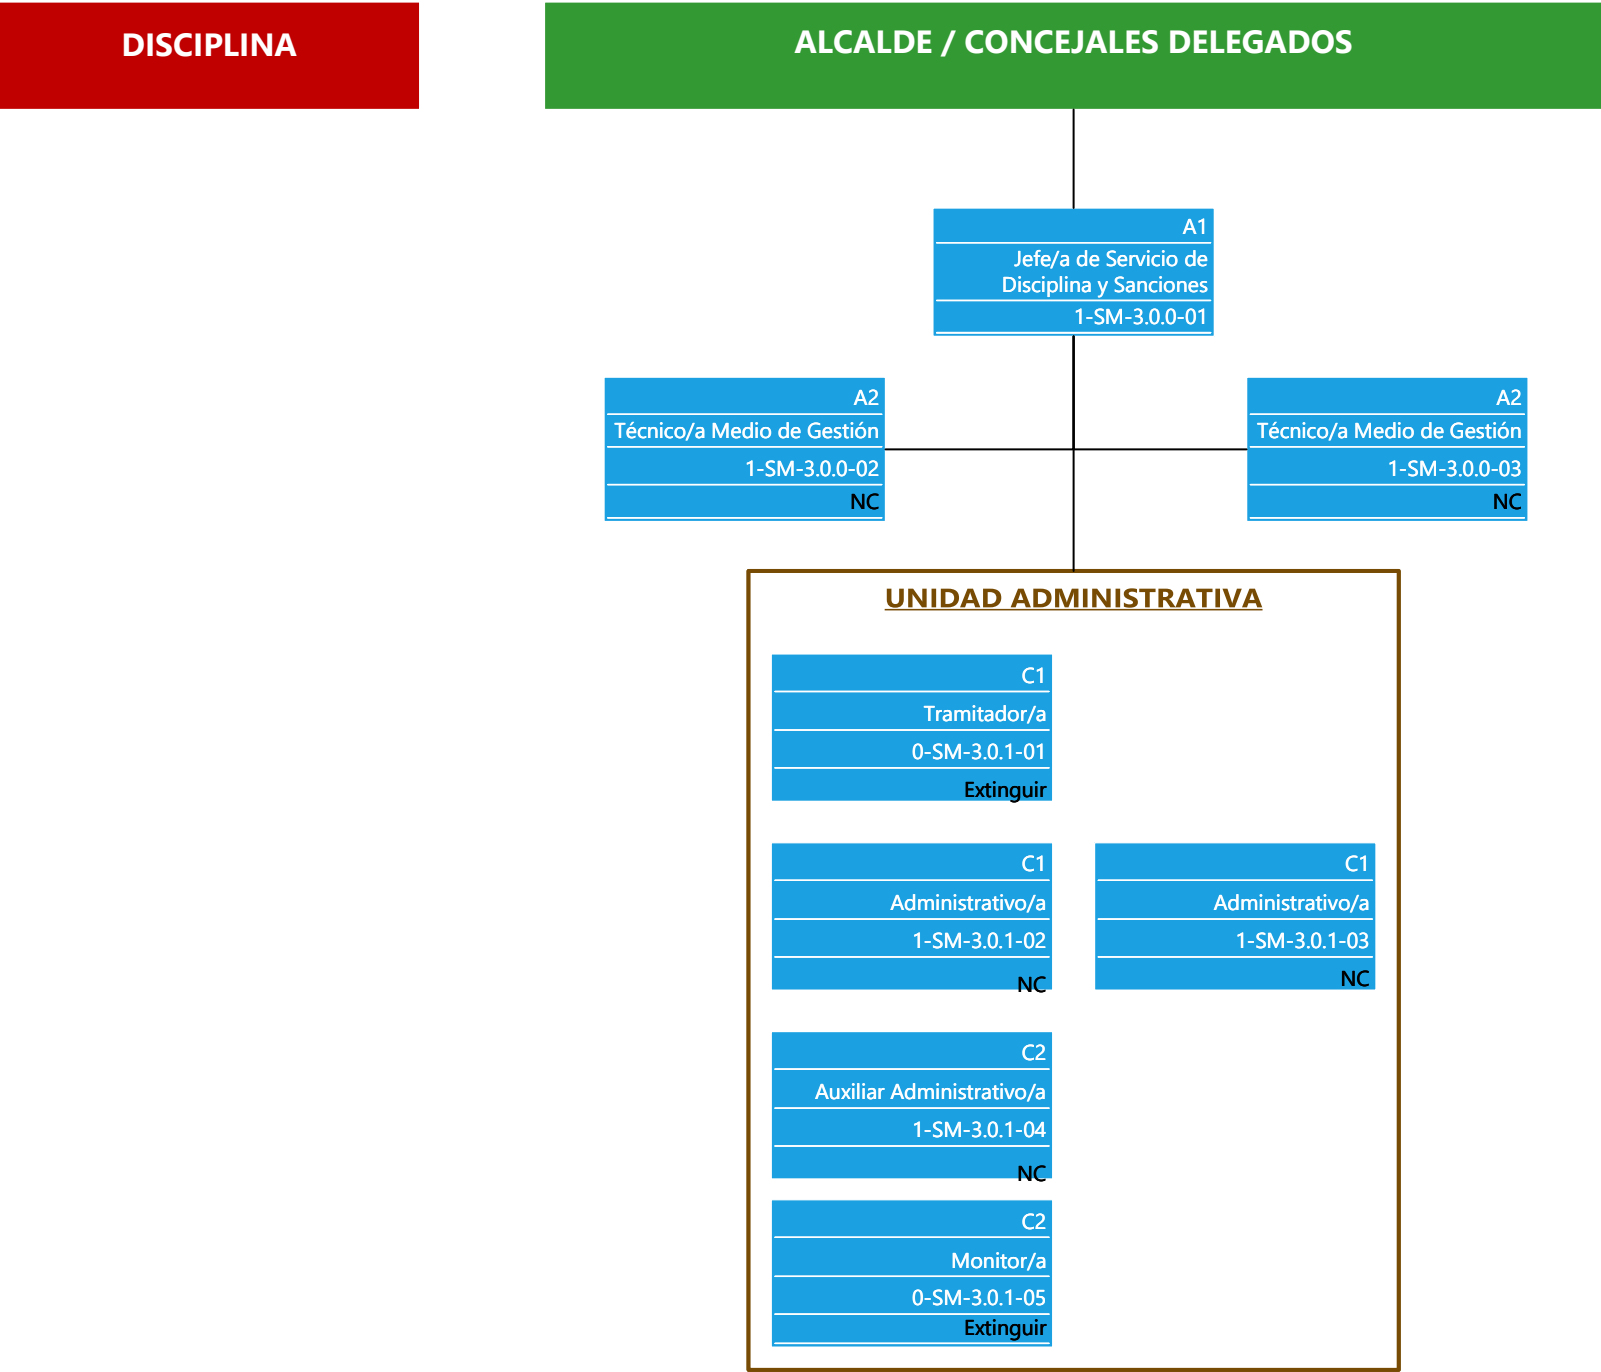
DISCIPLINA

ALCALDE / CONCEJALES DELEGADOS

A1
Jefe/a de Servicio de Disciplina y Sanciones
1-SM-3.0.0-01

A2
Técnico/a Medio de Gestión
1-SM-3.0.0-02
NC

A2
Técnico/a Medio de Gestión
1-SM-3.0.0-03
NC

UNIDAD ADMINISTRATIVA

C1
Tramitador/a
0-SM-3.0.1-01
Extinguir

C1
Administrativo/a
1-SM-3.0.1-02
NC

C1
Administrativo/a
1-SM-3.0.1-03
NC

C2
Auxiliar Administrativo/a
1-SM-3.0.1-04
NC

C2
Monitor/a
0-SM-3.0.1-05
Extinguir